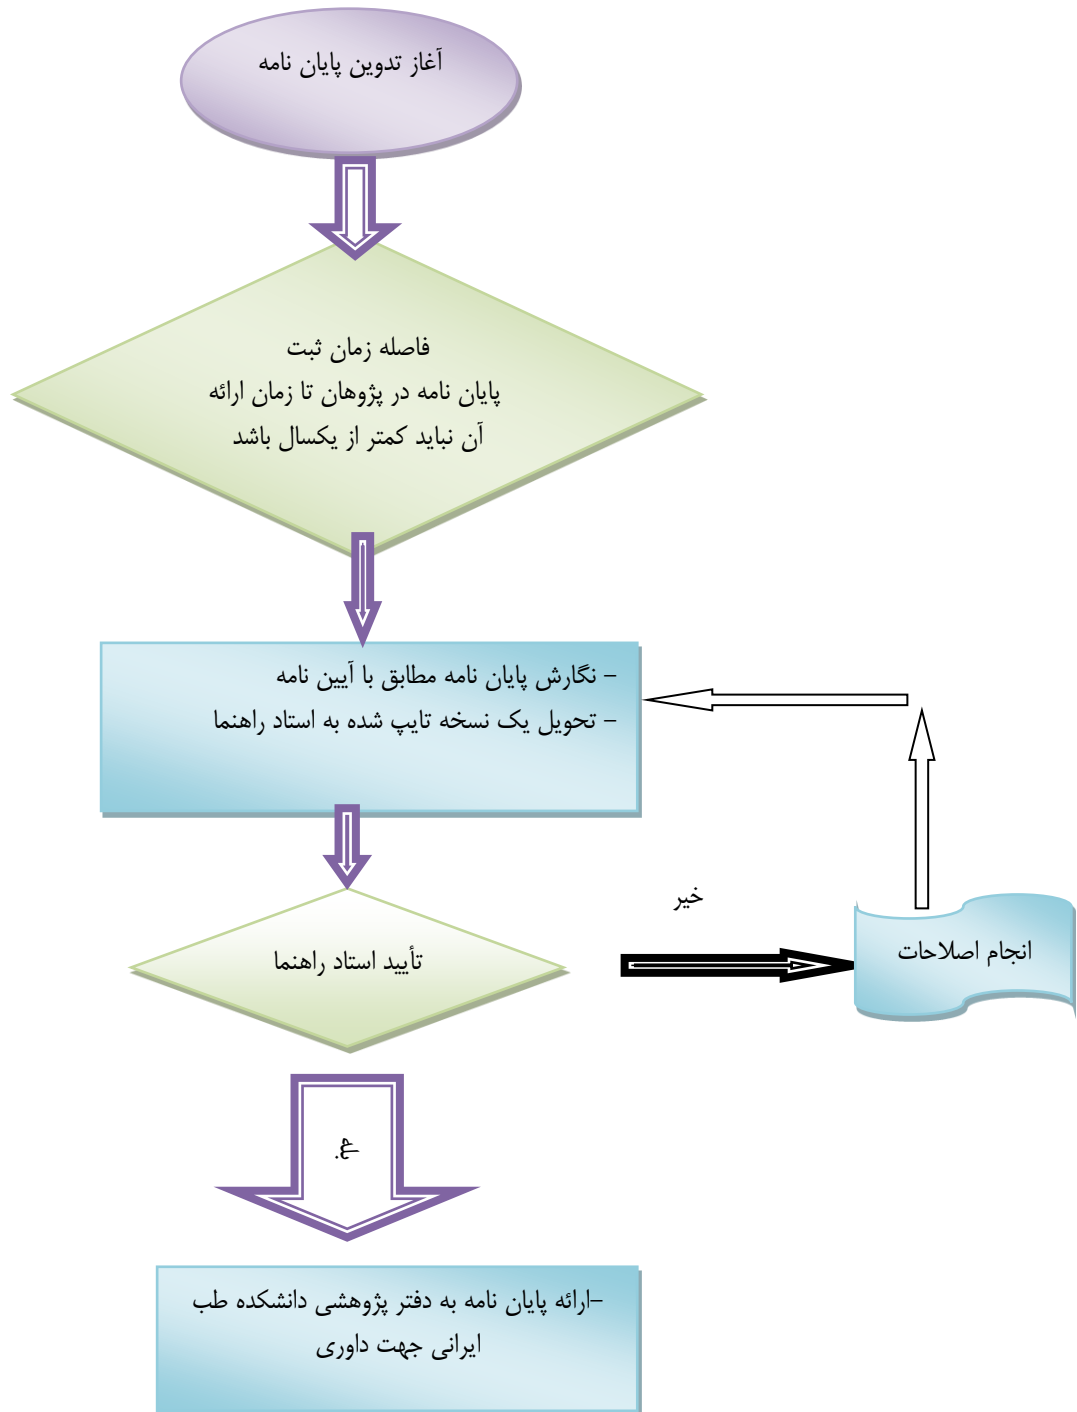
آغاز تدوین پایان نامه

فاصله زمان ثبت
پایان نامه در پژوهان تا زمان ارائه
آن نباید کمتر از یکسال باشد

– نگارش پایان نامه مطابق با آیین نامه
– تحویل یک نسخه تایپ شده به استاد راهنما

خیر

تأیید استاد راهنما

انجام اصلاحات

بلی

–ارائه پایان نامه به دفتر پژوهشی دانشکده طب ایرانی جهت داوری